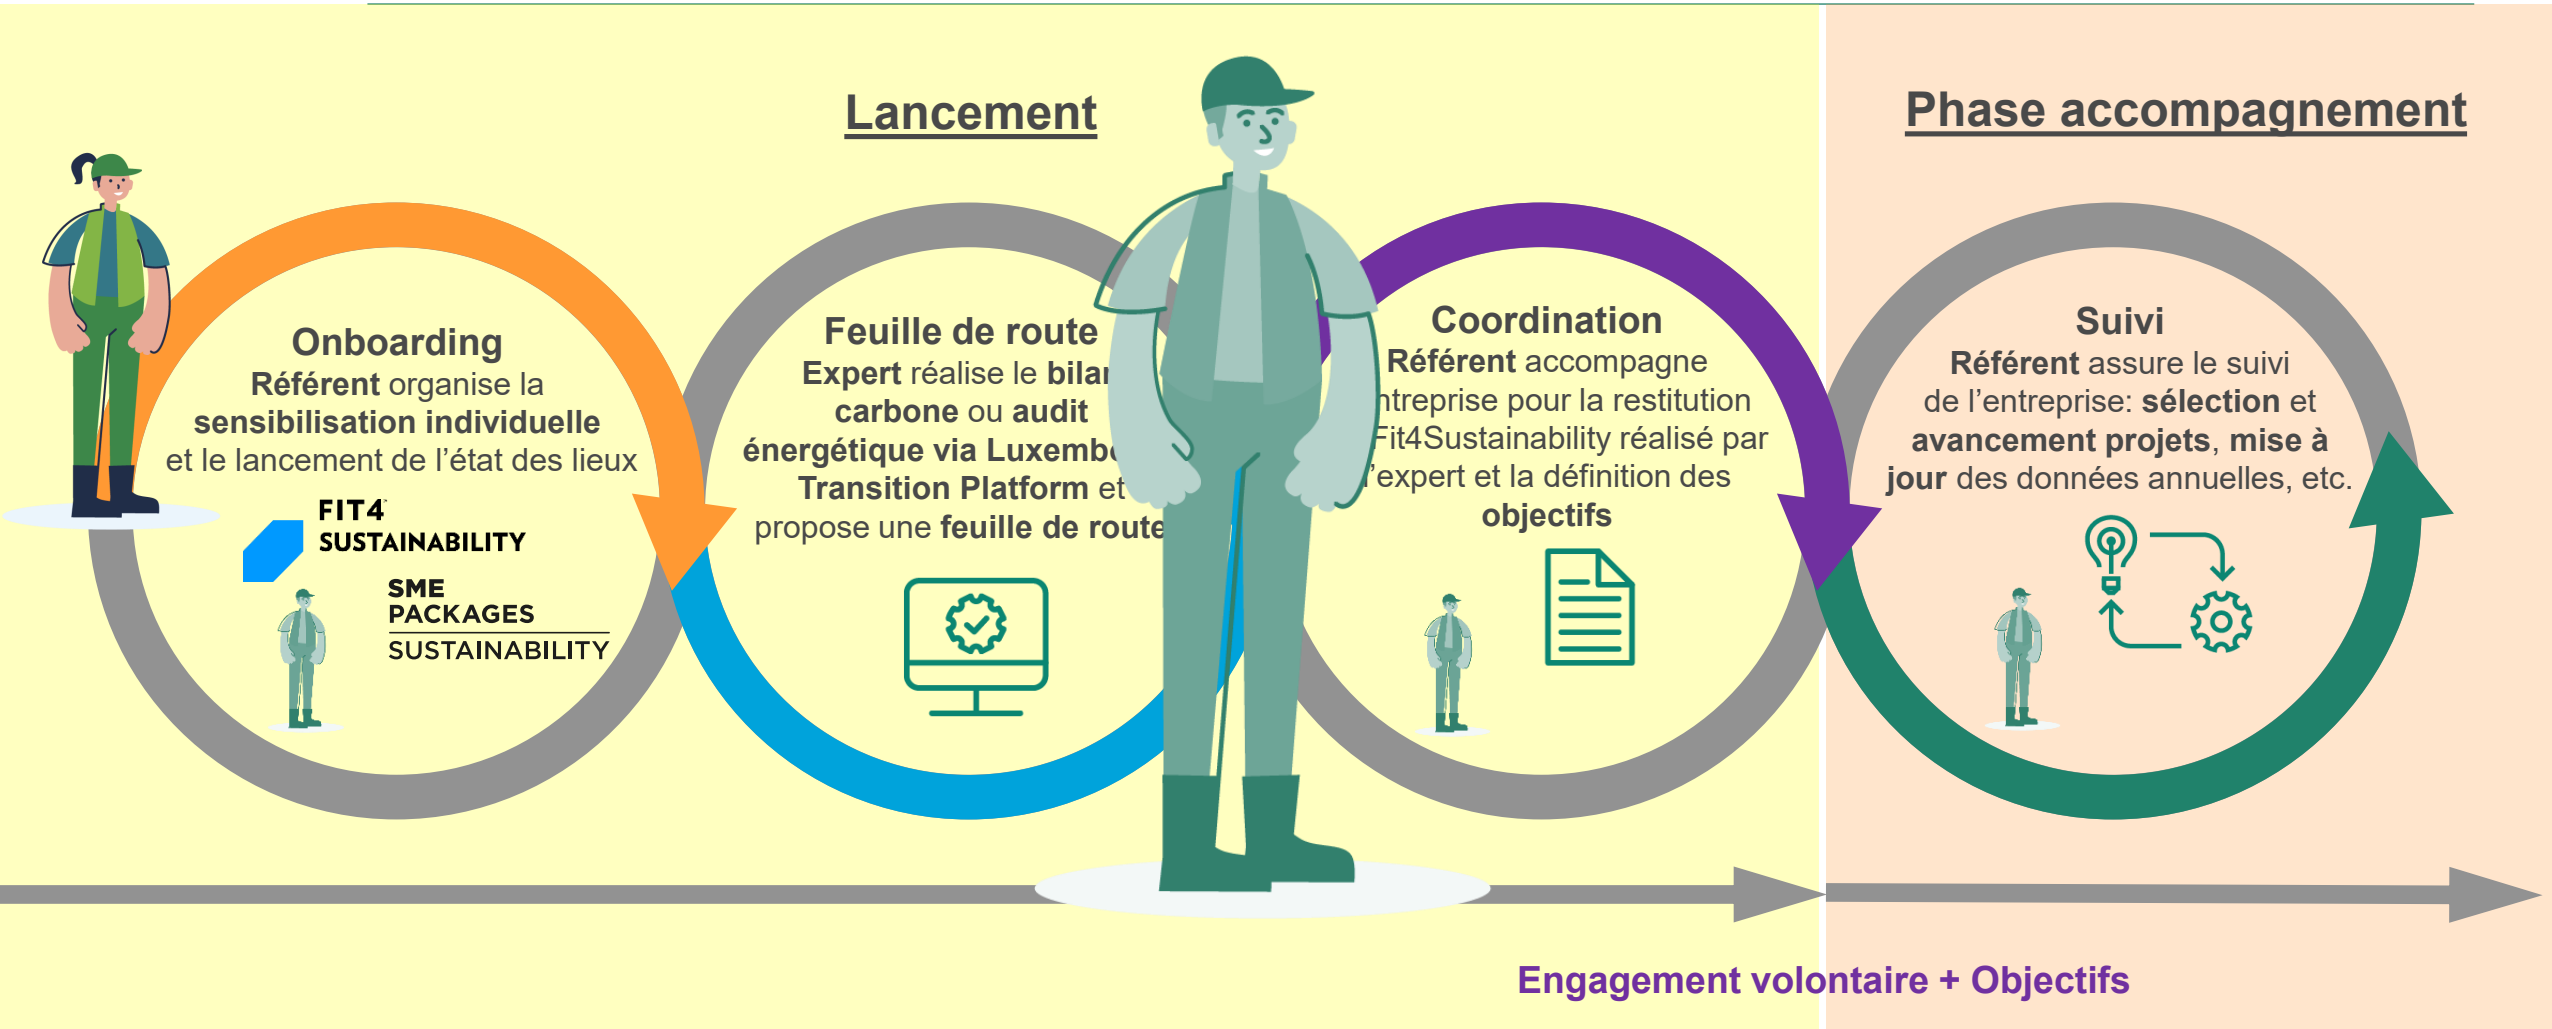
Lancement

Phase accompagnement

Onboarding
Référent organise la sensibilisation individuelle et le lancement de l'état des lieux

FIT4 SUSTAINABILITY

SME PACKAGES SUSTAINABILITY

Feuille de route
Expert réalise le bila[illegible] carbone ou audit énergétique via Luxemb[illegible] Transition Platform et propose une feuille de route

Coordination
Référent accompagne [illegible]ntreprise pour la restitution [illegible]Fit4Sustainability réalisé par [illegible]'expert et la définition des objectifs

Suivi
Référent assure le suivi de l'entreprise: sélection et avancement projets, mise à jour des données annuelles, etc.

Engagement volontaire + Objectifs